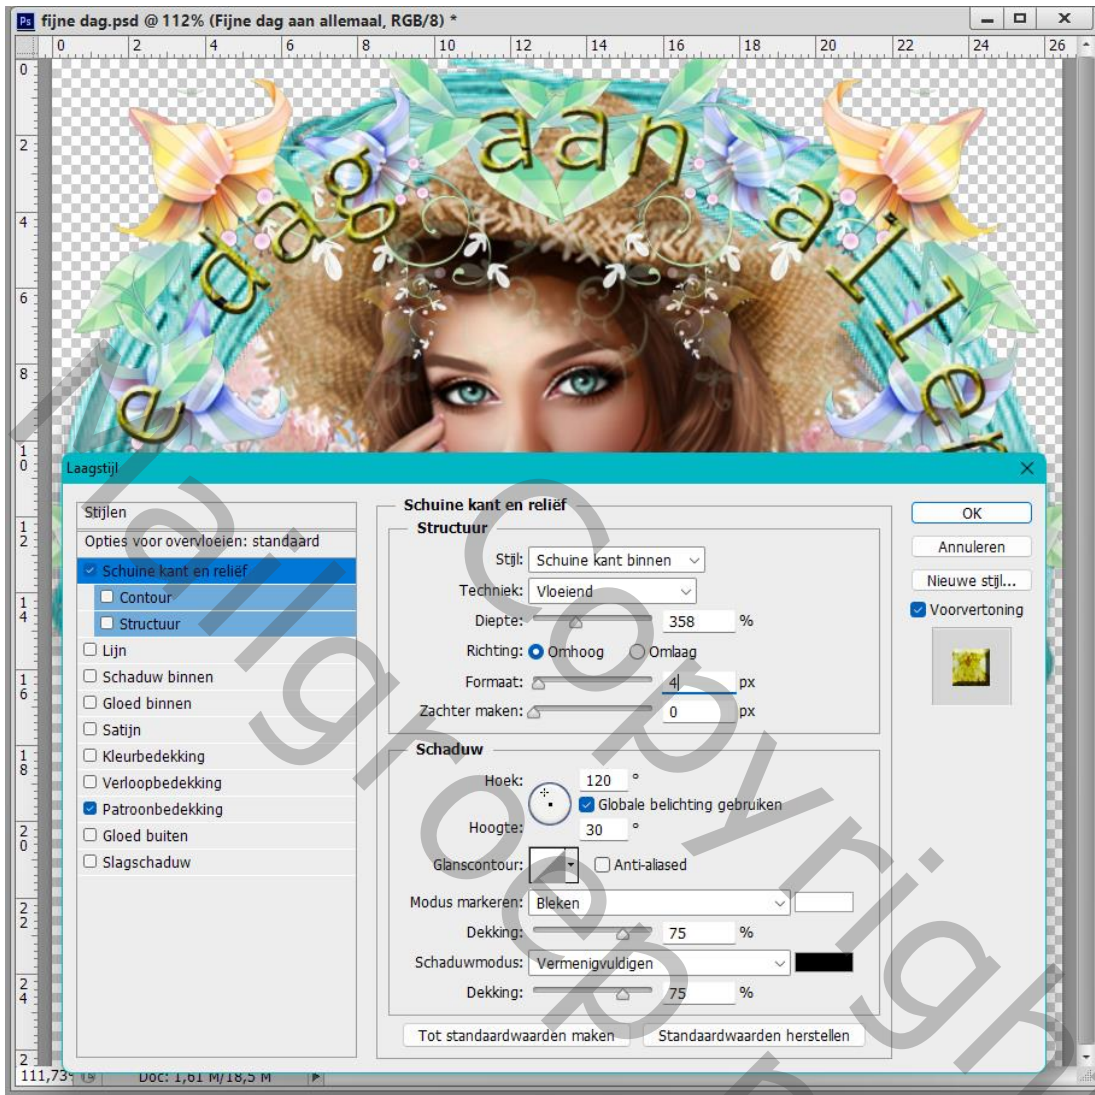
Ps fijne dag.psd @ 112% (Fijne dag aan allemaal, RGB/8) *

0 2 4 6 8 10 12 14 16 18 20 22 24 26

0 2 4 6 8 10 12 14 16 18 20 22 24 2

e dag aan aller

Laagstijl

Stijlen
Opties voor overvloeien: standaard
Schuine kant en reliëf
Contour
Structuur
Lijn
Schaduw binnen
Gloed binnen
Satijn
Kleurbedekking
Verloopbedekking
Patroonbedekking
Gloed buiten
Slagschaduw

Schuine kant en reliëf
Structuur
Stijl: Schuine kant binnen
Techniek: Vloeiend
Diepte: 358 %
Richting: Omhoog Omlaag
Formaat: 4 px
Zachter maken: 0 px

Schaduw
Hoek: 120 °
Globale belichting gebruiken
Hoogte: 30 °
Glanscontour: Anti-aliased
Modus markeren: Bleken
Dekking: 75 %
Schaduwmodus: Vermenigvuldigen
Dekking: 75 %

Tot standaardwaarden maken Standaardwaarden herstellen

OK
Annuleren
Nieuwe stijl...
Voorvertoning

111,73 Doc: 1,61 M/18,5 M

Tallgroep Copyright